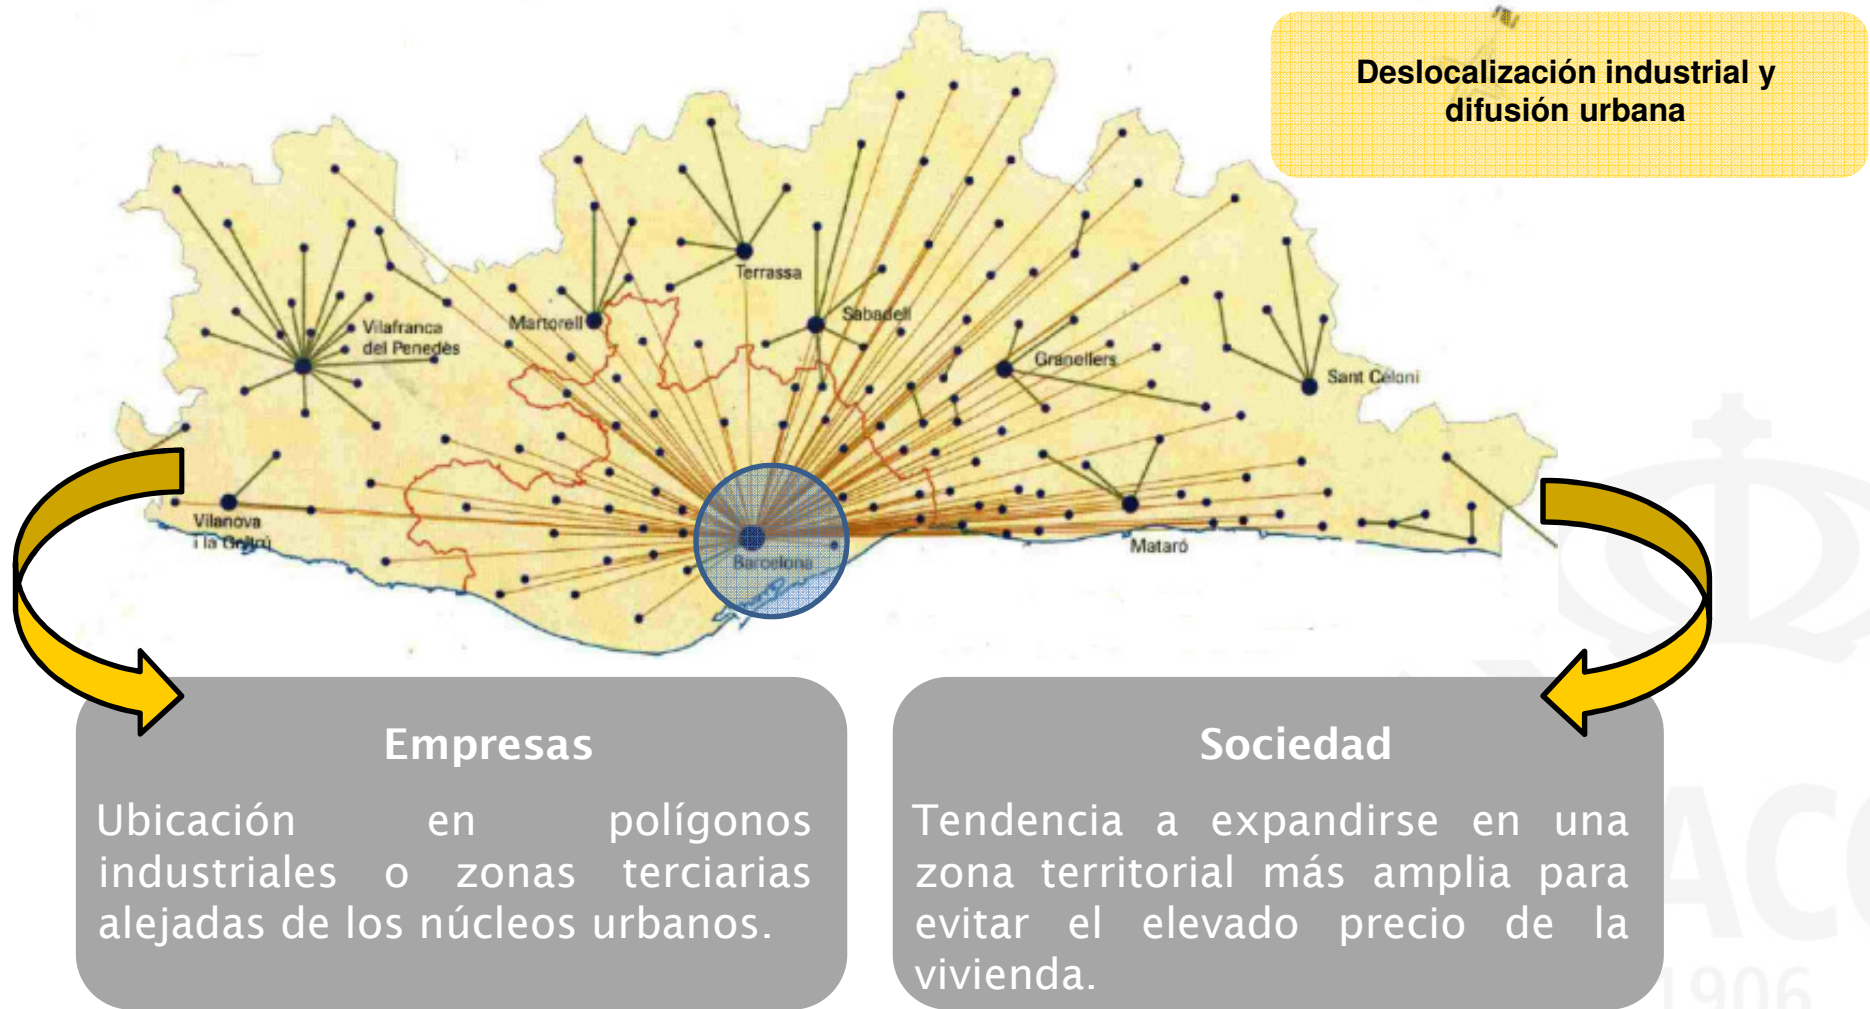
Deslocalización industrial y difusión urbana

Terrassa
Sabadell
Martorell
Vilafranca del Penedès
Granollers
Sant Celoni
Vilanova i la Geltrú
Barcelona
Mataró

Empresas

Ubicación en polígonos industriales o zonas terciarias alejadas de los núcleos urbanos.

Sociedad

Tendencia a expandirse en una zona territorial más amplia para evitar el elevado precio de la vivienda.

1906